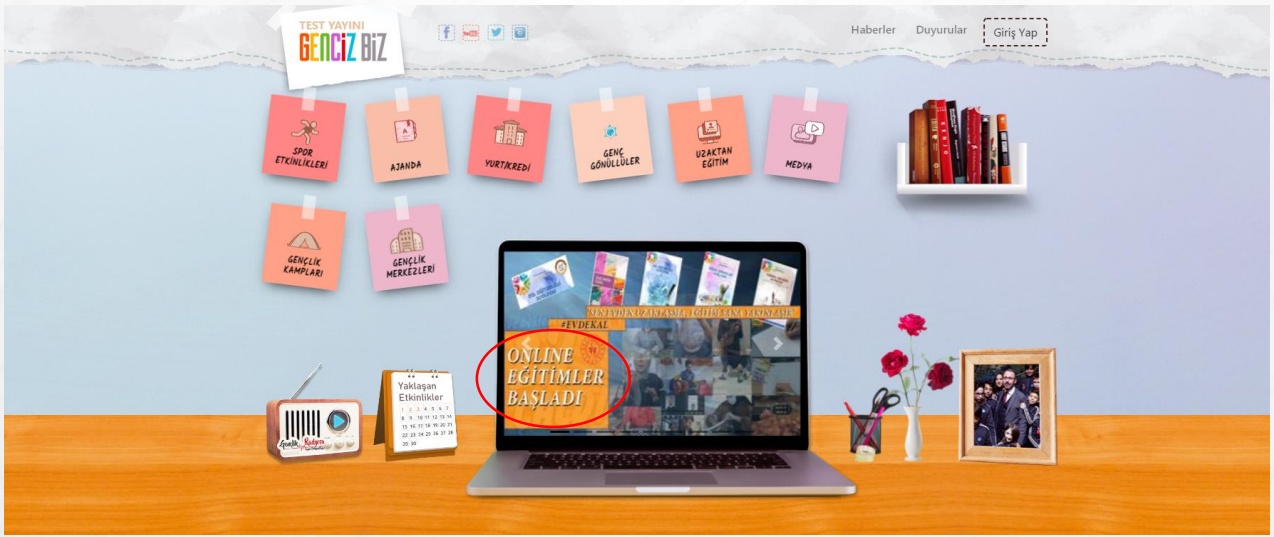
TEST YAYINI
GENCİZ BİZ

Haberler Duyurular Giriş Yap

SPOR ETKİNLİKLERİ

AJANDA

YURTKREDİ

GENÇ GÖNÜLLÜLER

UZAKTAN EĞİTİM

MEDYA

GENÇLİK KAMPLARI

GENÇLİK MERKEZLERİ

SEN EVDEN UZAKLAŞMA, EĞİTİM SANA YAKINLAŞSIN

#EVDEKAL

ONLINE EĞİTİMLER BAŞLADI

Yaklaşan Etkinlikler

1 2 3 4 5 6 7
8 9 10 11 12 13 14
15 16 17 18 19 20 21
22 23 24 25 26 27 28
29 30

Gençlik Radyo